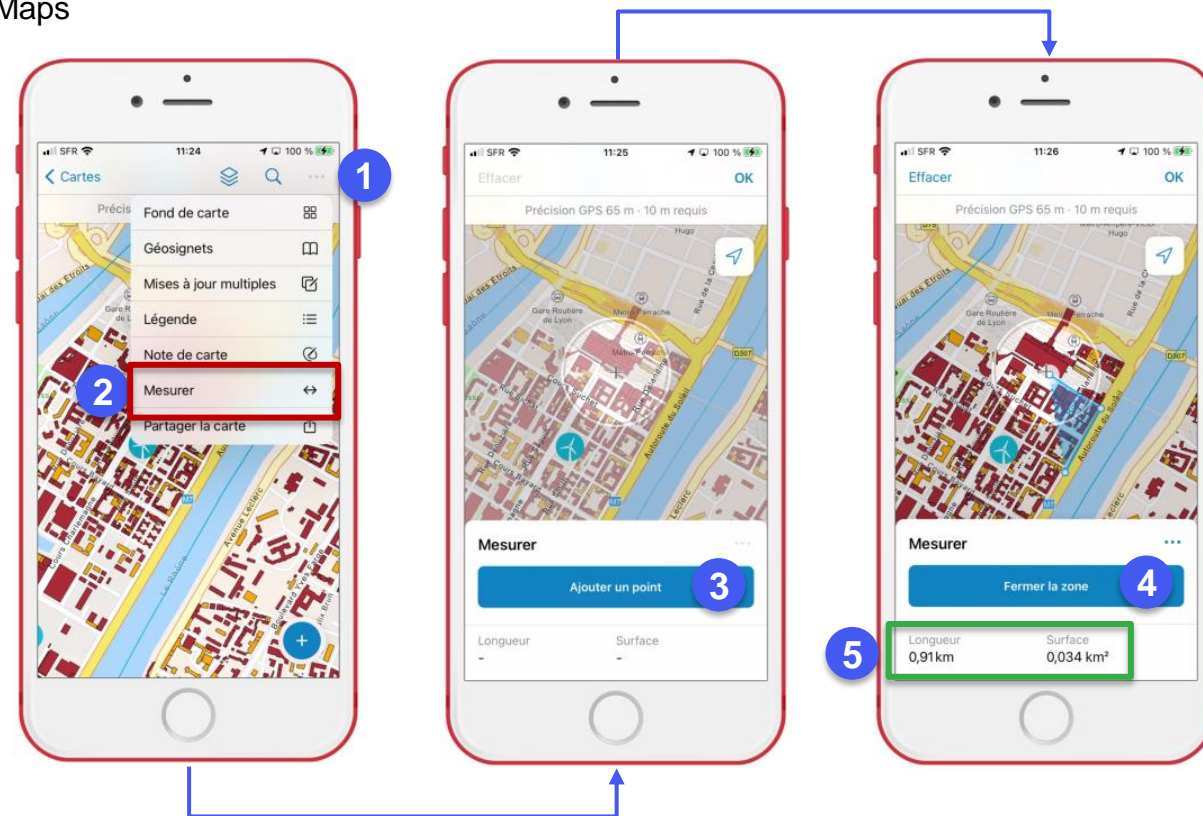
Maps

SFR 11:24 100 %
Cartes
1
Précis
Fond de carte
Géosignets
Mises à jour multiples
Légende
Note de carte
2
Mesurer
Partager la carte
Quai des Étroits
Gare Routière de Lyon
Avenue Leclerc
Le Rhône

SFR 11:25 100 %
Effacer OK
Précision GPS 65 m · 10 m requis
Quai des Étroits
Gare Routière de Lyon
Metro Perrache
Rue Dugas-Montbel
Cours Suchet
Autoroute du Soleil
D307
Mesurer
Ajouter un point
3
Longueur
-
Surface
-

SFR 11:26 100 %
Effacer OK
Précision GPS 65 m · 10 m requis
Quai des Étroits
Gare Routière de Lyon
Metro Perrache
Autoroute du Soleil
D307
Mesurer
Fermer la zone
4
5
Longueur
0,91km
Surface
0,034 km²